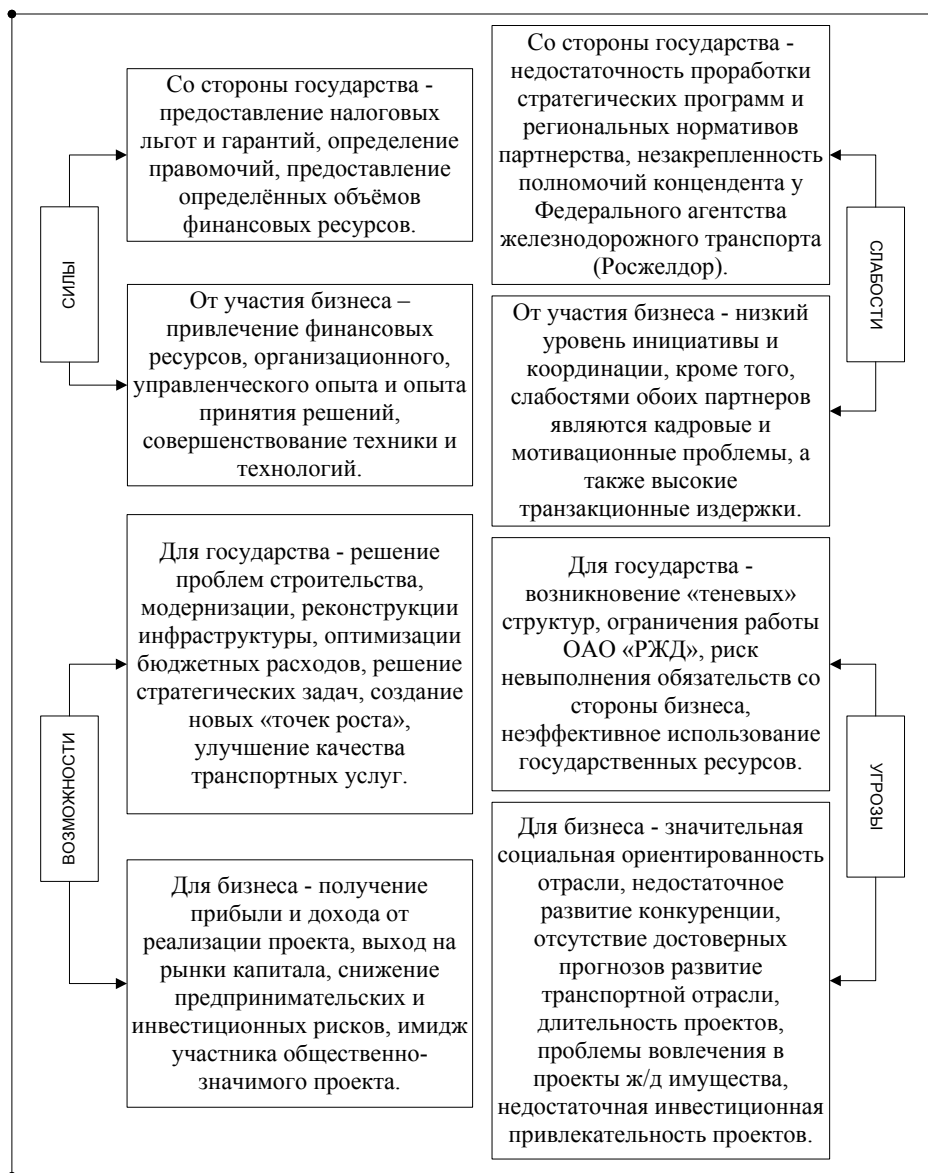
СИЛЫ

Со стороны государства - предоставление налоговых льгот и гарантий, определение правомочий, предоставление определённых объёмов финансовых ресурсов.

От участия бизнеса – привлечение финансовых ресурсов, организационного, управленческого опыта и опыта принятия решений, совершенствование техники и технологий.

СЛАБОСТИ

Со стороны государства - недостаточность проработки стратегических программ и региональных нормативов партнерства, незакрепленность полномочий концендента у Федерального агентства железнодорожного транспорта (Росжелдор).

От участия бизнеса - низкий уровень инициативы и координации, кроме того, слабостями обоих партнеров являются кадровые и мотивационные проблемы, а также высокие транзакционные издержки.

ВОЗМОЖНОСТИ

Для государства - решение проблем строительства, модернизации, реконструкции инфраструктуры, оптимизации бюджетных расходов, решение стратегических задач, создание новых «точек роста», улучшение качества транспортных услуг.

Для бизнеса - получение прибыли и дохода от реализации проекта, выход на рынки капитала, снижение предпринимательских и инвестиционных рисков, имидж участника общественно-значимого проекта.

УГРОЗЫ

Для государства - возникновение «теневых» структур, ограничения работы ОАО «РЖД», риск невыполнения обязательств со стороны бизнеса, неэффективное использование государственных ресурсов.

Для бизнеса - значительная социальная ориентированность отрасли, недостаточное развитие конкуренции, отсутствие достоверных прогнозов развитие транспортной отрасли, длительность проектов, проблемы вовлечения в проекты ж/д имущества, недостаточная инвестиционная привлекательность проектов.